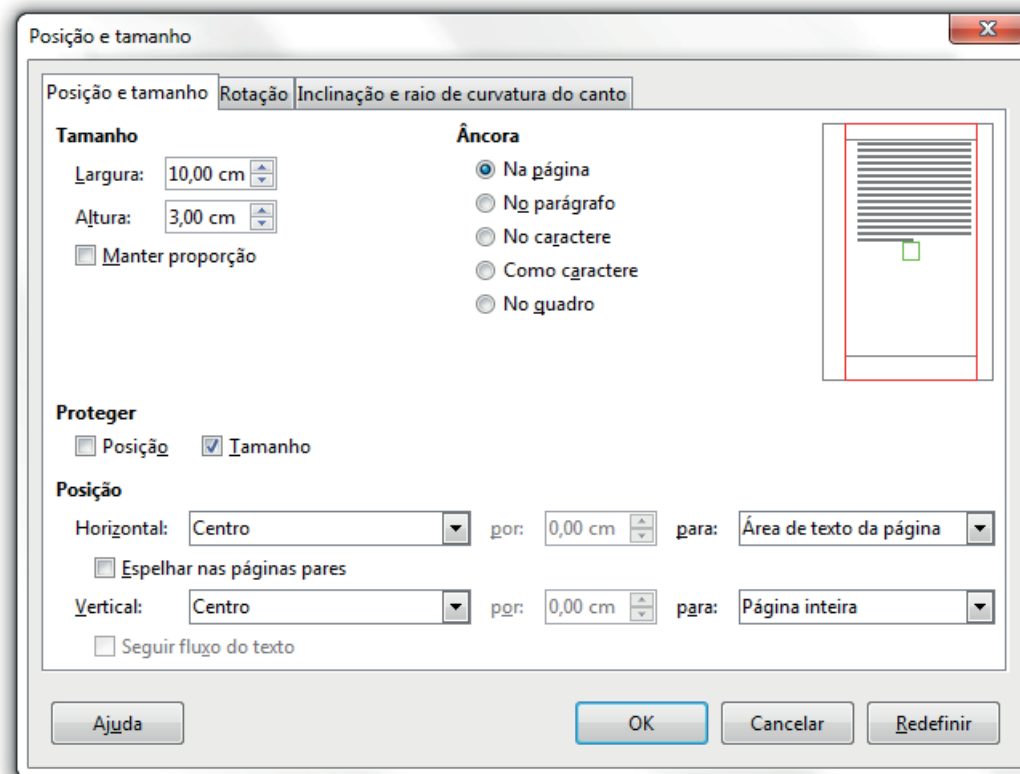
Posição e tamanho

X

Posição e tamanho | Rotação | Inclinação e raio de curvatura do canto

Tamanho

Largura: 10,00 cm

Altura: 3,00 cm

Manter proporção

Âncora

Na página

No parágrafo

No caractere

Como caractere

No quadro

Proteger

Posição

Tamanho

Posição

Horizontal: Centro por: 0,00 cm para: Área de texto da página

Espelhar nas páginas pares

Vertical: Centro por: 0,00 cm para: Página inteira

Seguir fluxo do texto

Ajuda

OK

Cancelar

Redefinir